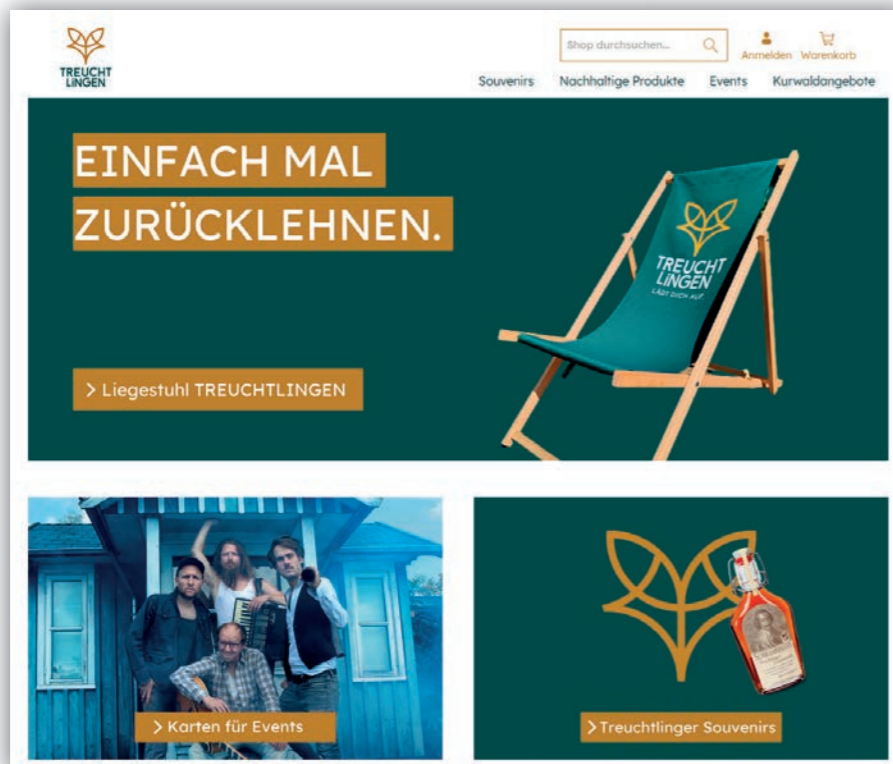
TREUCHT LiNGEN

Shop durchsuchen...

Anmelden Warenkorb

Souvenirs Nachhaltige Produkte Events Kurwaldangebote

EINFACH MAL ZURÜCKLEHNEN.

TREUCHT LiNGEN LÄSST DICH AUF.

> Liegestuhl TREUCHTLINGEN

> Karten für Events

> Treuchtlinger Souvenirs